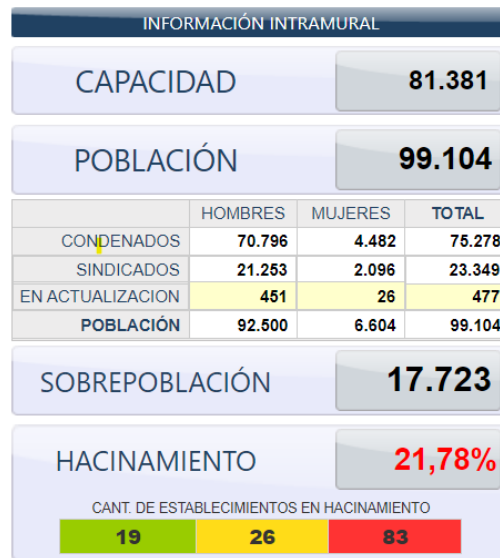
INFORMACIÓN INTRAMURAL

CAPACIDAD 81.381

POBLACIÓN 99.104

| | HOMBRES | MUJERES | TOTAL |
|---|---|---|---|
| CONDENADOS | 70.796 | 4.482 | 75.278 |
| SINDICADOS | 21.253 | 2.096 | 23.349 |
| EN ACTUALIZACION | 451 | 26 | 477 |
| POBLACIÓN | 92.500 | 6.604 | 99.104 |

SOBREPOBLACIÓN 17.723

HACINAMIENTO 21,78%

CANT. DE ESTABLECIMIENTOS EN HACINAMIENTO

19 26 83